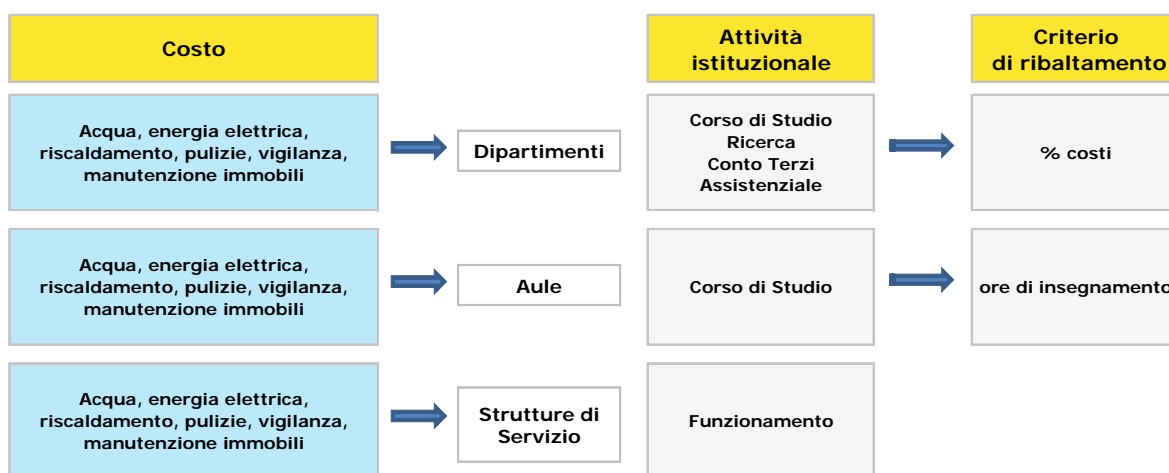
Costo

Attività istituzionale

Criterio di ribaltamento

Acqua, energia elettrica, riscaldamento, pulizie, vigilanza, manutenzione immobili

Dipartimenti

Corso di Studio
Ricerca
Conto Terzi
Assistenziale

% costi

Acqua, energia elettrica, riscaldamento, pulizie, vigilanza, manutenzione immobili

Aule

Corso di Studio

ore di insegnamento

Acqua, energia elettrica, riscaldamento, pulizie, vigilanza, manutenzione immobili

Strutture di Servizio

Funzionamento